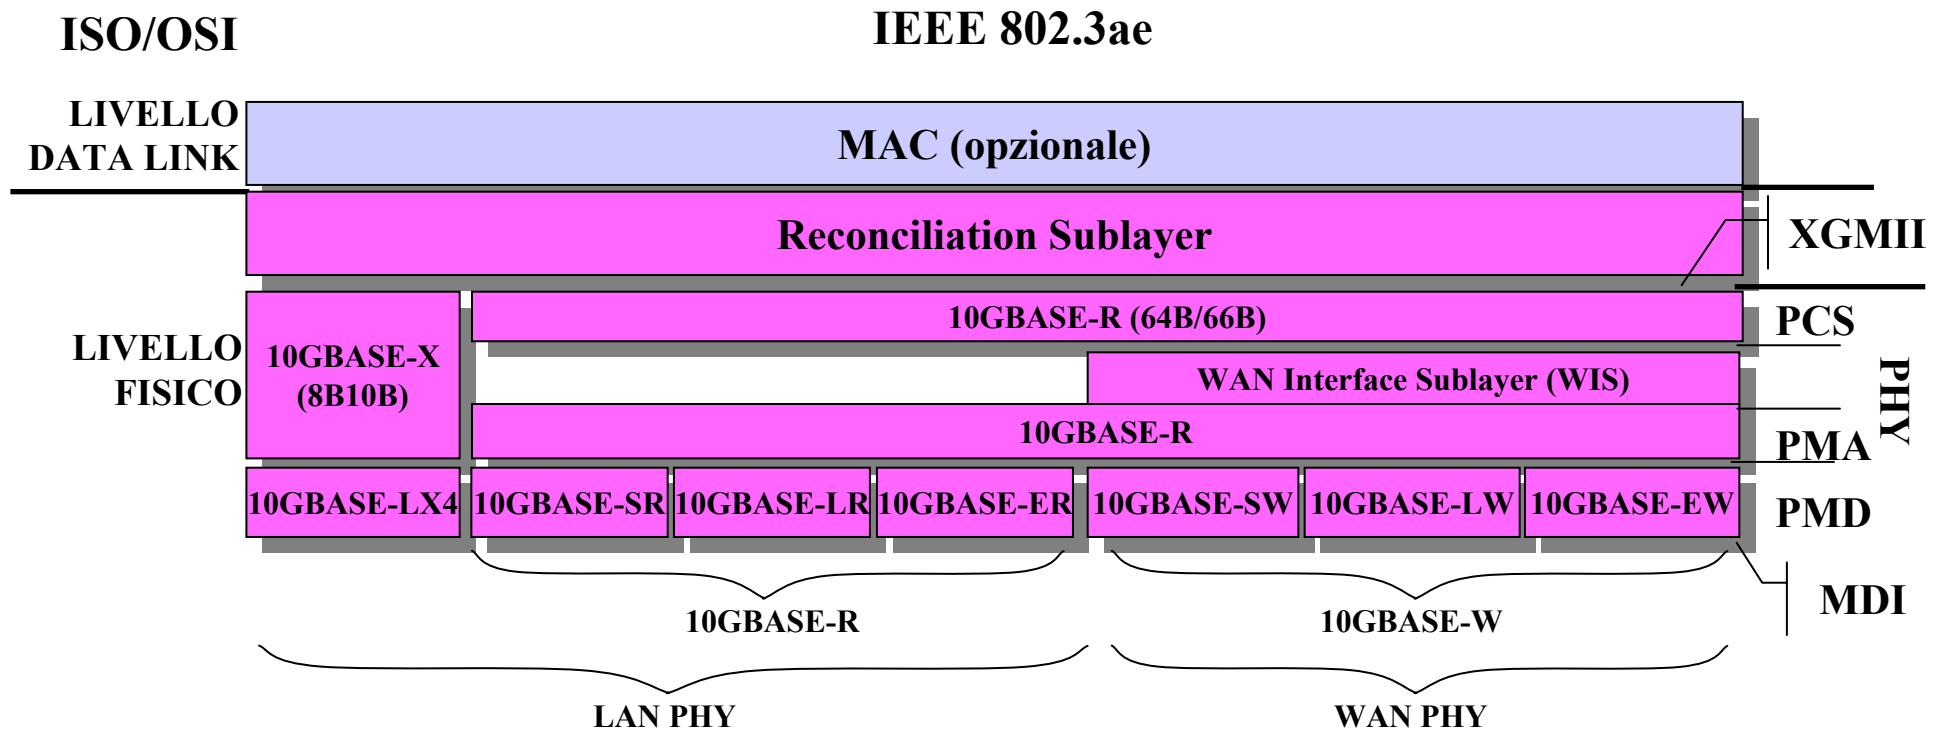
ISO/OSI

IEEE 802.3ae

LIVELLO DATA LINK

MAC (opzionale)

Reconciliation Sublayer

XGMII

LIVELLO FISICO

10GBASE-X (8B10B)

10GBASE-R (64B/66B)

PCS

WAN Interface Sublayer (WIS)

10GBASE-R

PMA

PHY

10GBASE-LX4

10GBASE-SR

10GBASE-LR

10GBASE-ER

10GBASE-SW

10GBASE-LW

10GBASE-EW

PMD

MDI

10GBASE-R

10GBASE-W

LAN PHY

WAN PHY